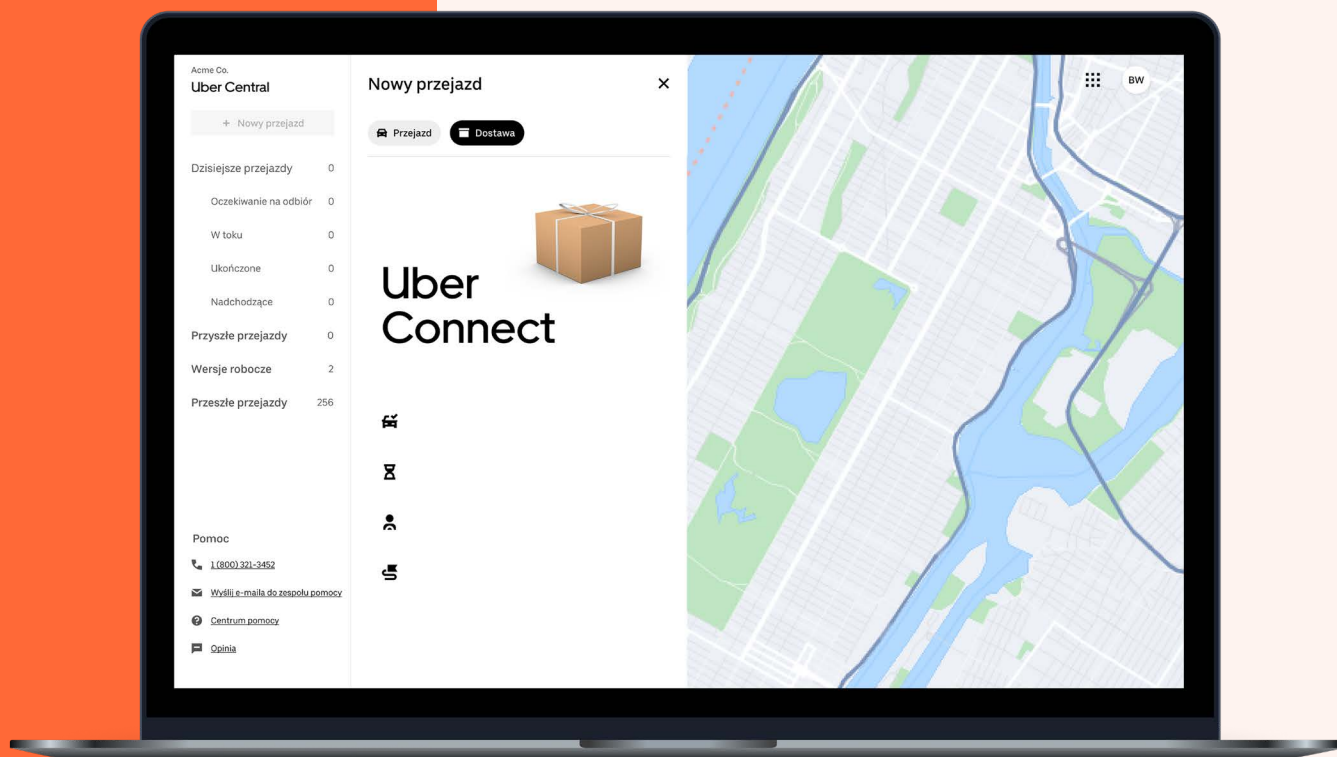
Acme Co.
Uber Central

+ Nowy przejazd

Dzisiejsze przejazdy 0
Oczekiwanie na odbiór 0
W toku 0
Ukończone 0
Nadchodzące 0
Przyszłe przejazdy 0
Wersje robocze 2
Przeszłe przejazdy 256

Pomoc
1 (800) 321-3452
Wyślij e-maila do zespołu pomocy
Centrum pomocy
Opinia

Nowy przejazd ✕

Przejazd Dostawa

Uber Connect

BW